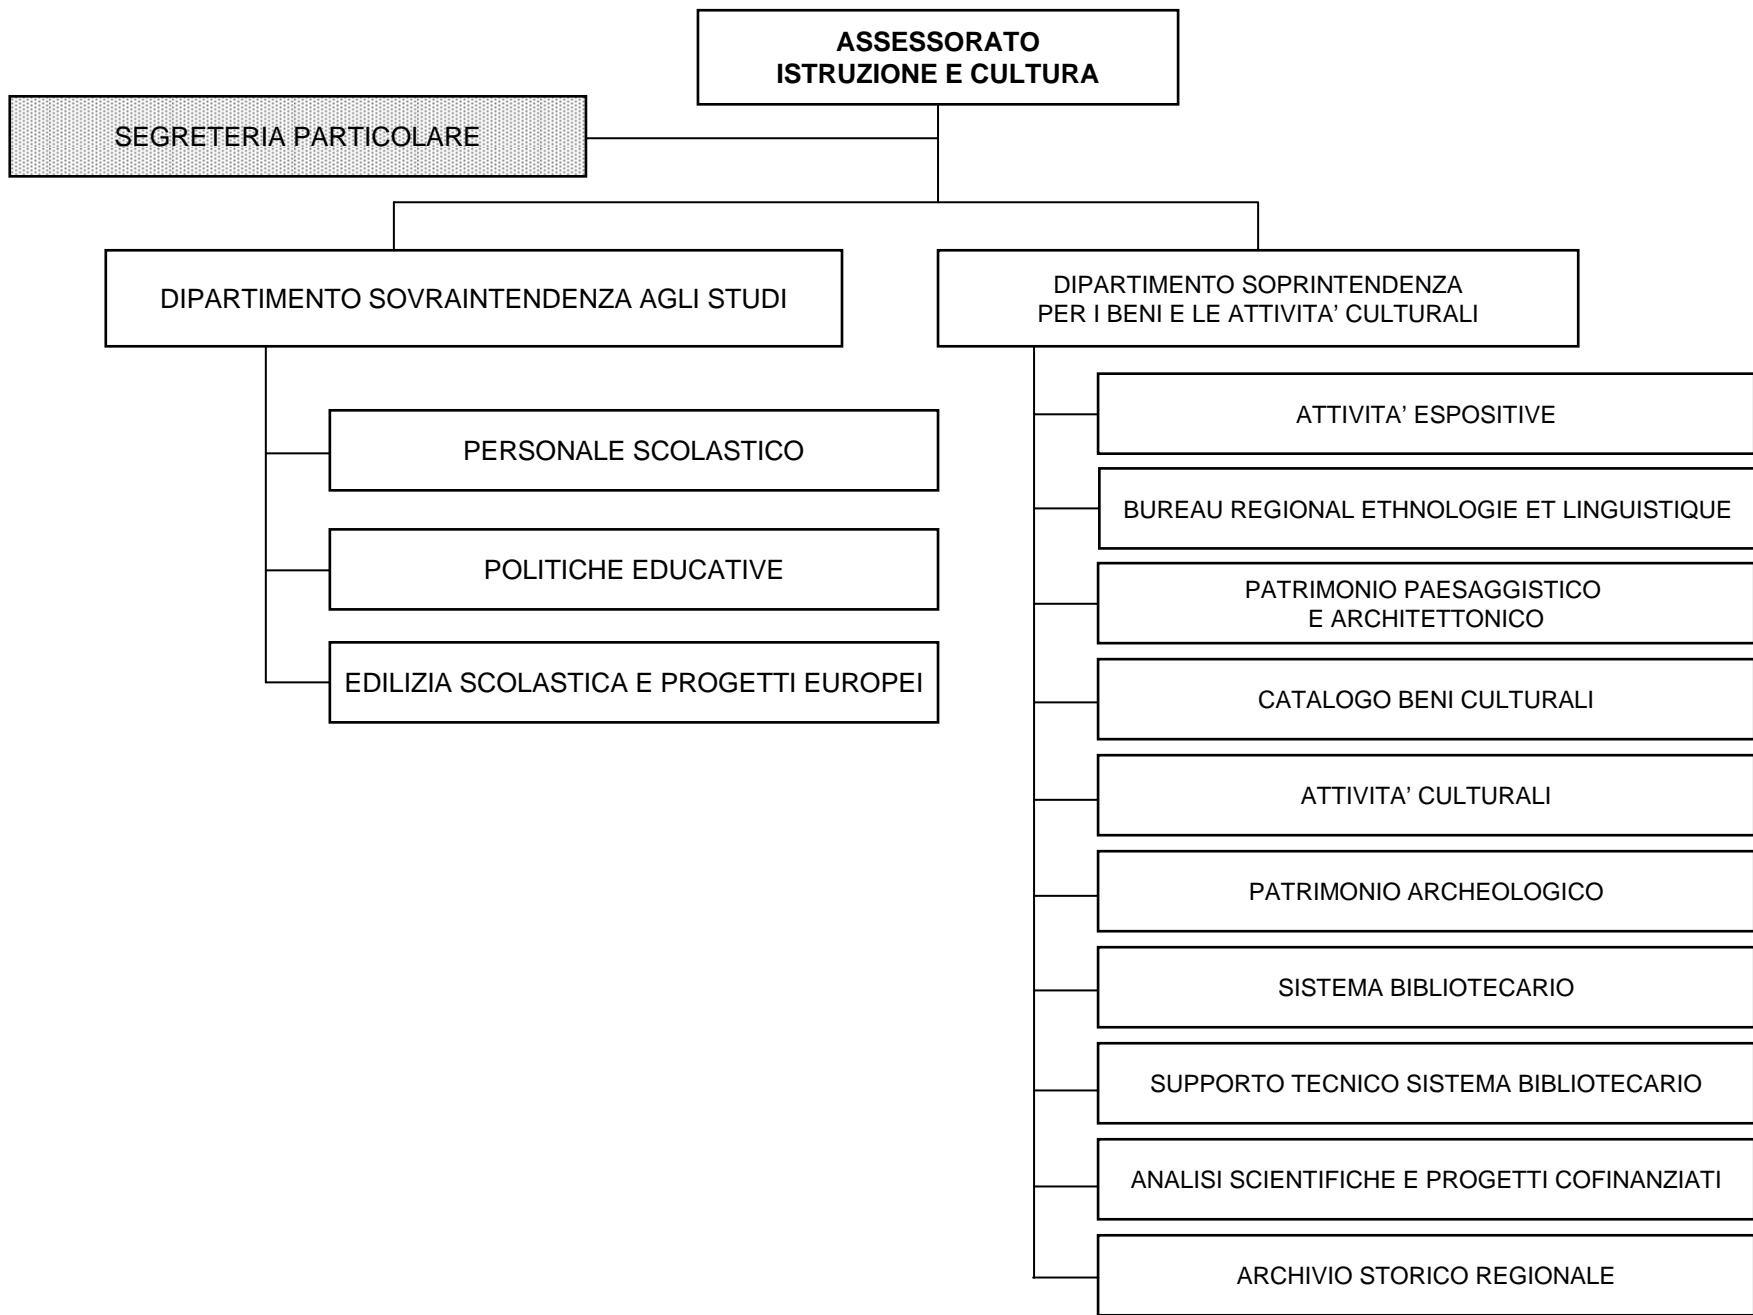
ASSESSORATO
ISTRUZIONE E CULTURA

SEGRETERIA PARTICOLARE

DIPARTIMENTO SOVRAINTENDENZA AGLI STUDI

PERSONALE SCOLASTICO

POLITICHE EDUCATIVE

EDILIZIA SCOLASTICA E PROGETTI EUROPEI

DIPARTIMENTO SOPRINTENDENZA
PER I BENI E LE ATTIVITA' CULTURALI

ATTIVITA' ESPOSITIVE

BUREAU REGIONAL ETHNOLOGIE ET LINGUISTIQUE

PATRIMONIO PAESAGGISTICO
E ARCHITETTONICO

CATALOGO BENI CULTURALI

ATTIVITA' CULTURALI

PATRIMONIO ARCHEOLOGICO

SISTEMA BIBLIOTECARIO

SUPPORTO TECNICO SISTEMA BIBLIOTECARIO

ANALISI SCIENTIFICHE E PROGETTI COFINANZIATI

ARCHIVIO STORICO REGIONALE